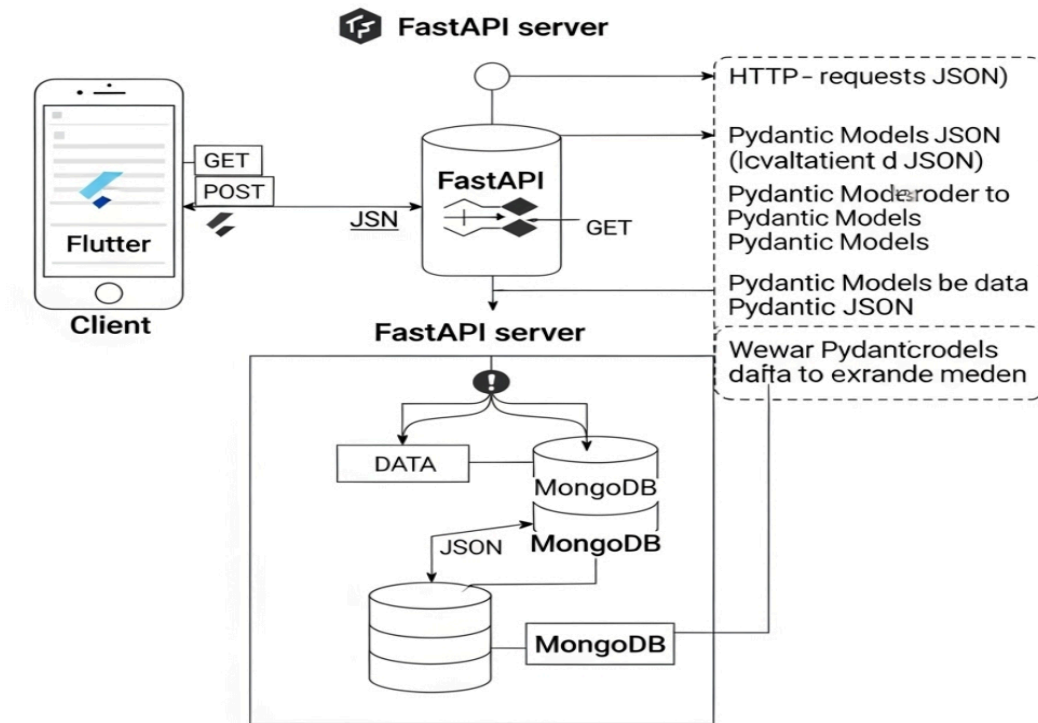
FastAPI server

HTTP- requests JSON)

Pydantic Models JSON (lcvaltatient d JSON)

Pydantic Moderoder to Pydantic Models Pydantic Models

Pydantic Models be data Pydantic JSON

Wewar Pydantcrodels dafta to exrande meden

GET

POST

Flutter

Client

JSN

FastAPI

GET

FastAPI server

DATA

MongoDB

JSON

MongoDB

MongoDB